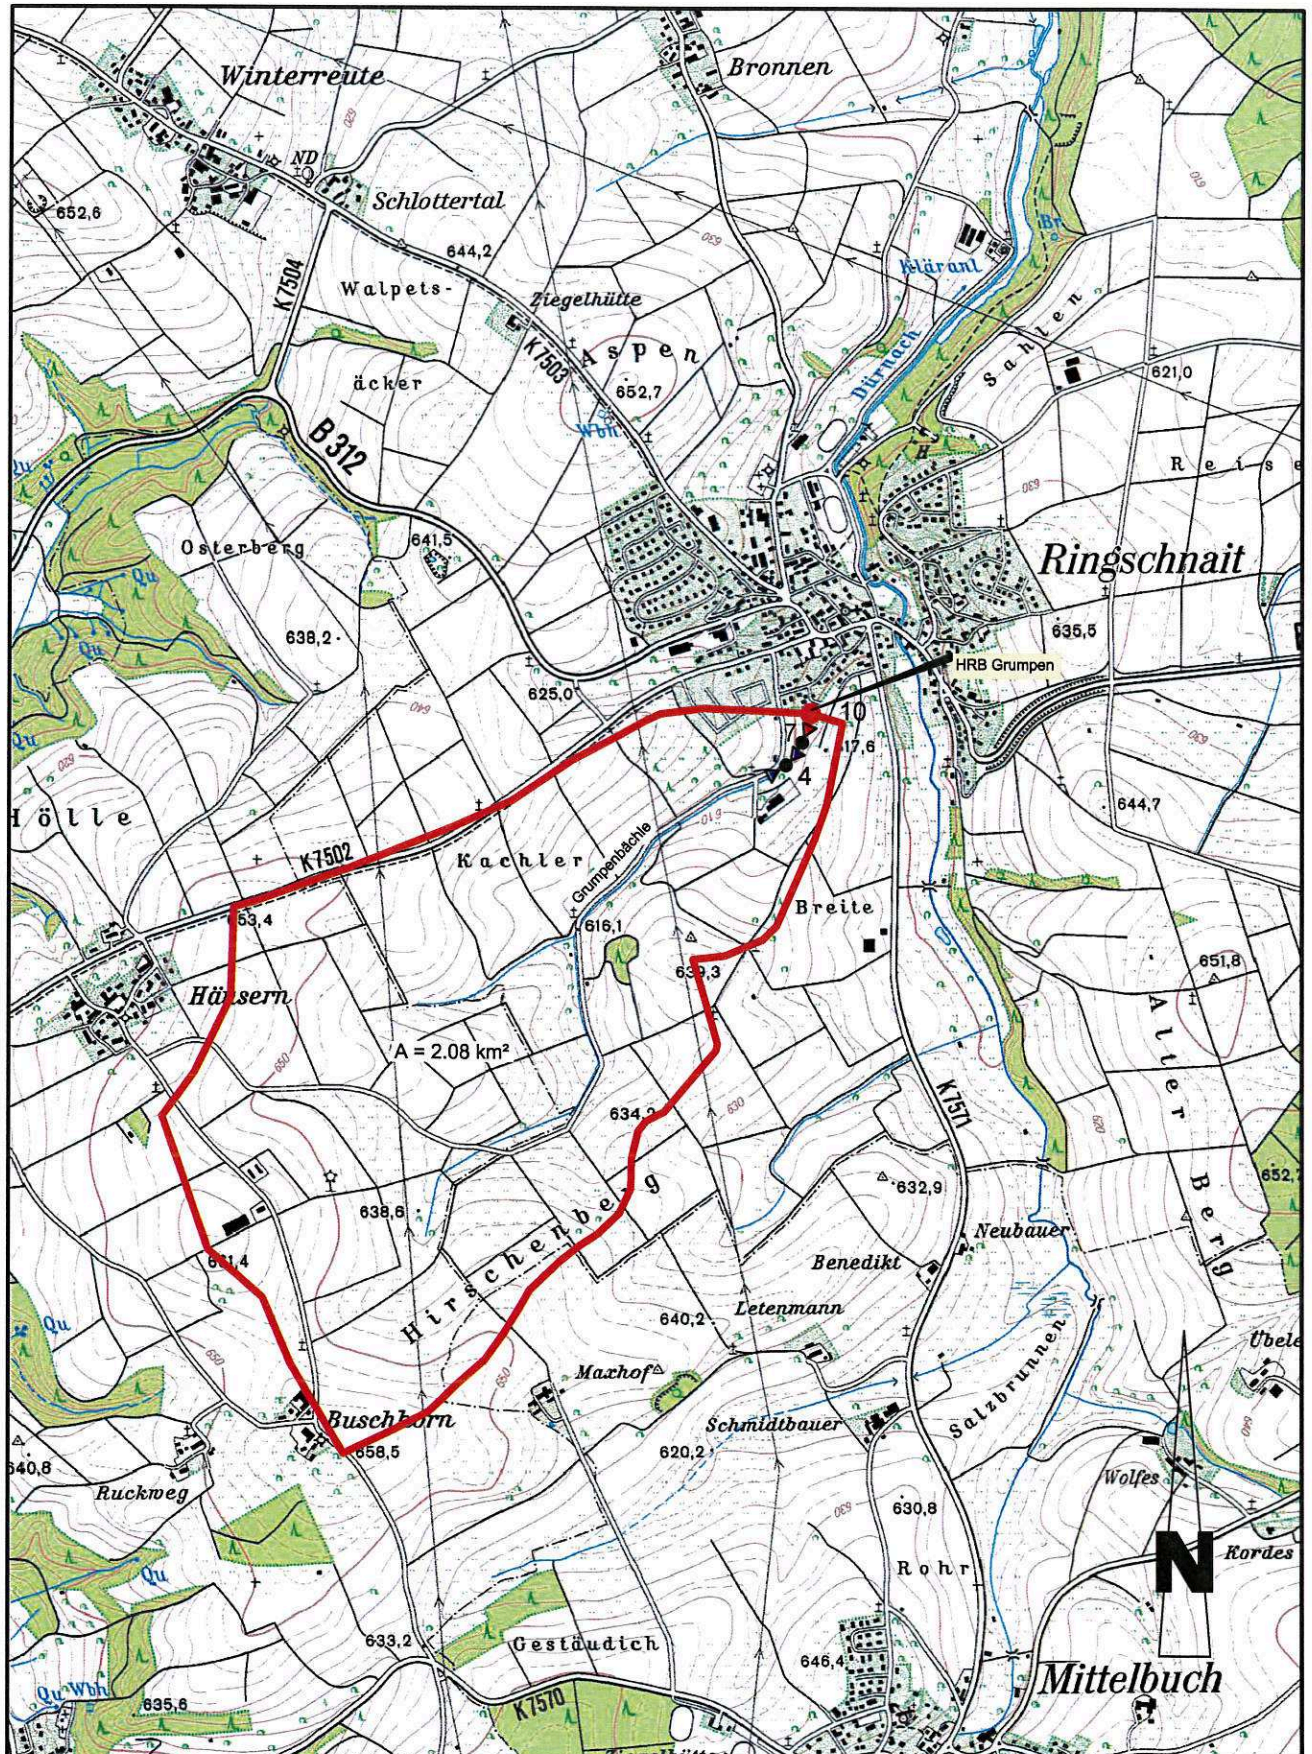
Winterreute
Bronnen
ND
Schlottertal
652,6
644,2
Kläranl
K7504
Walpets-
Ziegelhütte
K7503
Aspen
Dürnach
Sahlen
621,0
äcker
652,7
B312
Wbh
Reise
Qu
Osterberg
641,5
Ringschnait
Qu
638,2
635,5
625,0
HRB Grumpen
10
7
17,6
4
644,7
Hölle
K7502
Kachler
Grumpenbächle
Breite
53,4
616,1
639,3
651,8
Häusern
A = 2.08 km²
Alter Berg
634,2
K7511
632,9
652,7
638,6
Hirschenberg
Neubauer
641,4
Benedikt
640,2
Letenmann
Salzbrunnen
Qu
Maxhof
Ubele
Buschhorn
Schmidtbauer
640,8
658,5
620,2
Ruckweg
Wolfes
630,8
Qu
Rohr
N
Kordes
633,2
Gestäudich
646,4
Mittelbuch
Qu Wbh
635,6
K7570